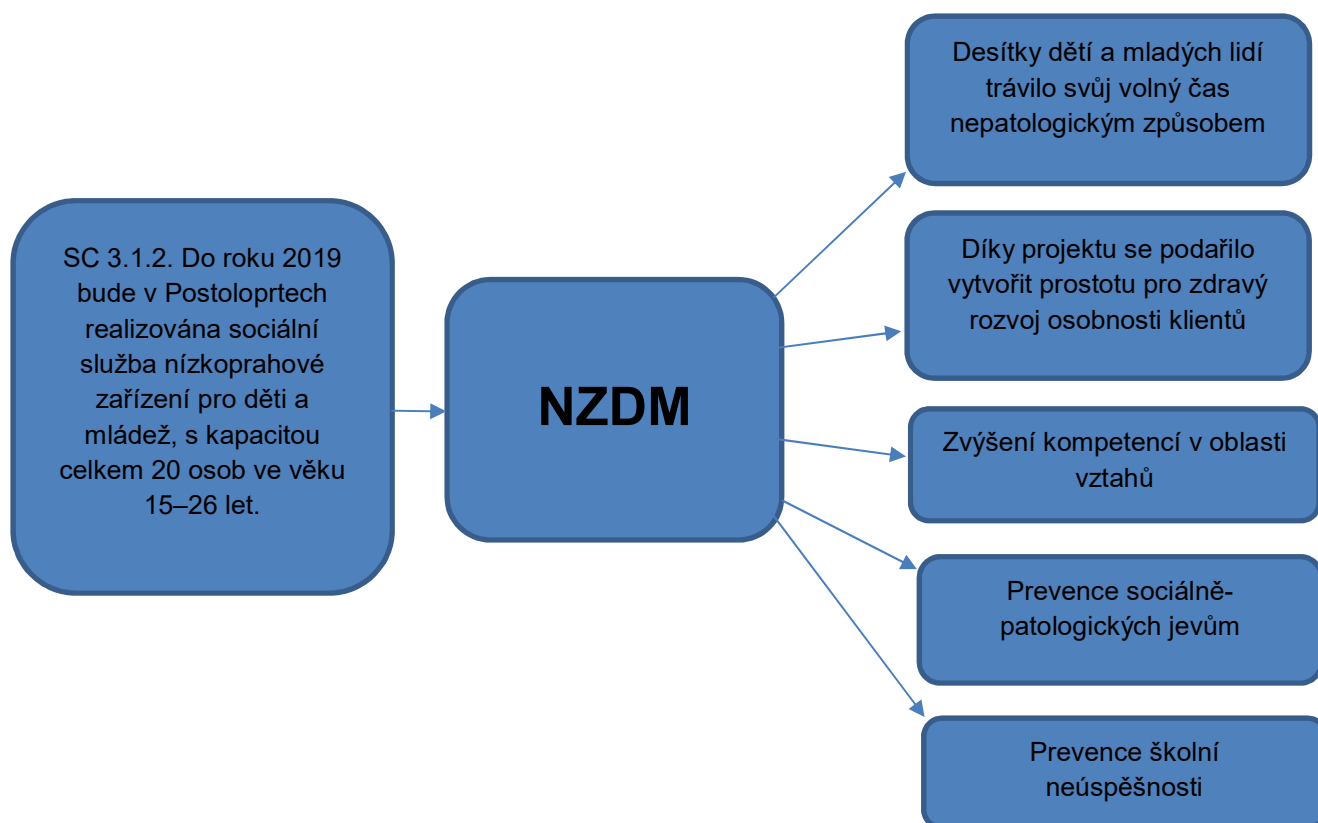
SC 3.1.2. Do roku 2019 bude v Postoloprtech realizována sociální služba nízkoprahové zařízení pro děti a mládež, s kapacitou celkem 20 osob ve věku 15–26 let.

NZDM

Desítky dětí a mladých lidí trávilo svůj volný čas nepatologickým způsobem

Díky projektu se podařilo vytvořit prostotu pro zdravý rozvoj osobnosti klientů

Zvýšení kompetencí v oblasti vztahů

Prevence sociálně-patologických jevům

Prevence školní neúspěšnosti